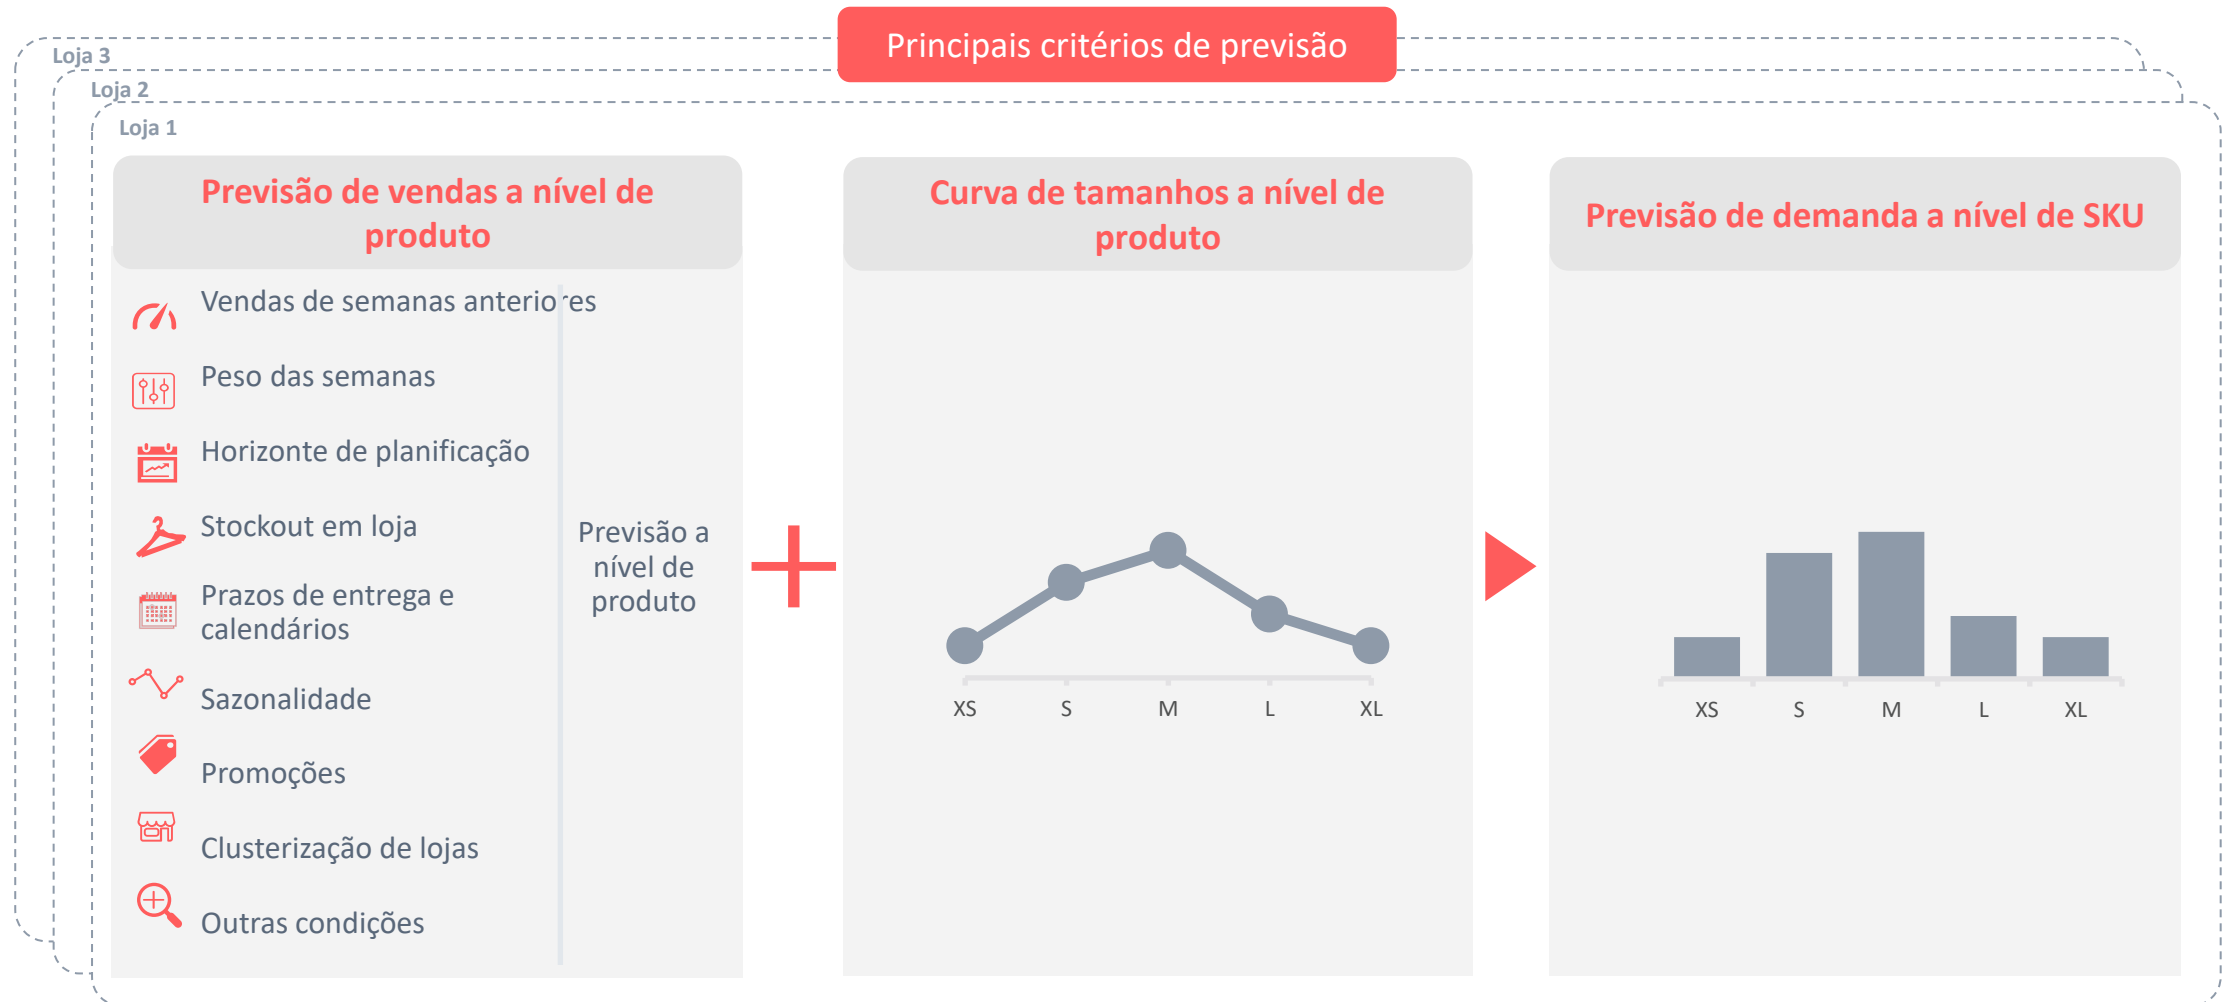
Principais critérios de previsão

Loja 3

Loja 2

Loja 1

Previsão de vendas a nível de produto

Vendas de semanas anteriores

Peso das semanas

Horizonte de planificação

Stockout em loja

Prazos de entrega e calendários

Sazonalidade

Promoções

Clusterização de lojas

Outras condições

Previsão a nível de produto

Curva de tamanhos a nível de produto

XS S M L XL

Previsão de demanda a nível de SKU

XS S M L XL